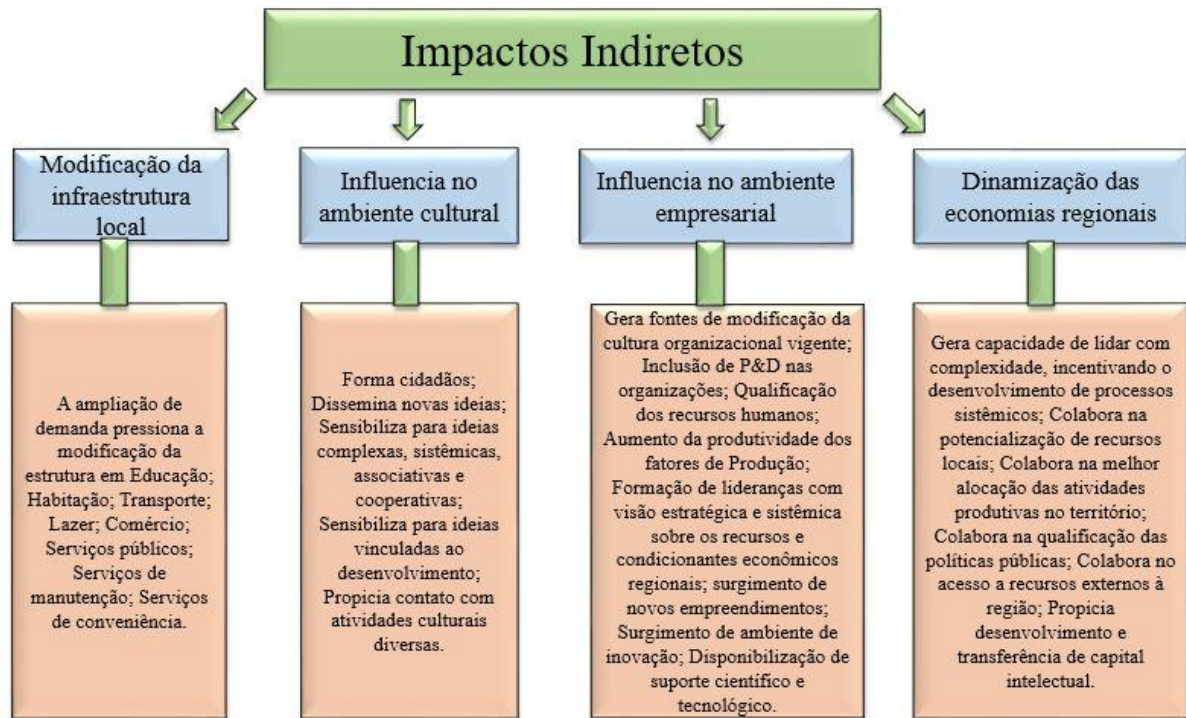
Impactos Indiretos

Modificação da infraestrutura local

A ampliação de demanda pressiona a modificação da estrutura em Educação; Habitação; Transporte; Lazer; Comércio; Serviços públicos; Serviços de manutenção; Serviços de conveniência.

Influencia no ambiente cultural

Forma cidadãos; Dissemina novas ideias; Sensibiliza para ideias complexas, sistêmicas, associativas e cooperativas; Sensibiliza para ideias vinculadas ao desenvolvimento; Propicia contato com atividades culturais diversas.

Influencia no ambiente empresarial

Gera fontes de modificação da cultura organizacional vigente; Inclusão de P&D nas organizações; Qualificação dos recursos humanos; Aumento da produtividade dos fatores de Produção; Formação de lideranças com visão estratégica e sistêmica sobre os recursos e condicionantes econômicos regionais; surgimento de novos empreendimentos; Surgimento de ambiente de inovação; Disponibilização de suporte científico e tecnológico.

Dinamização das economias regionais

Gera capacidade de lidar com complexidade, incentivando o desenvolvimento de processos sistêmicos; Colabora na potencialização de recursos locais; Colabora na melhor alocação das atividades produtivas no território; Colabora na qualificação das políticas públicas; Colabora no acesso a recursos externos à região; Propicia desenvolvimento e transferência de capital intelectual.